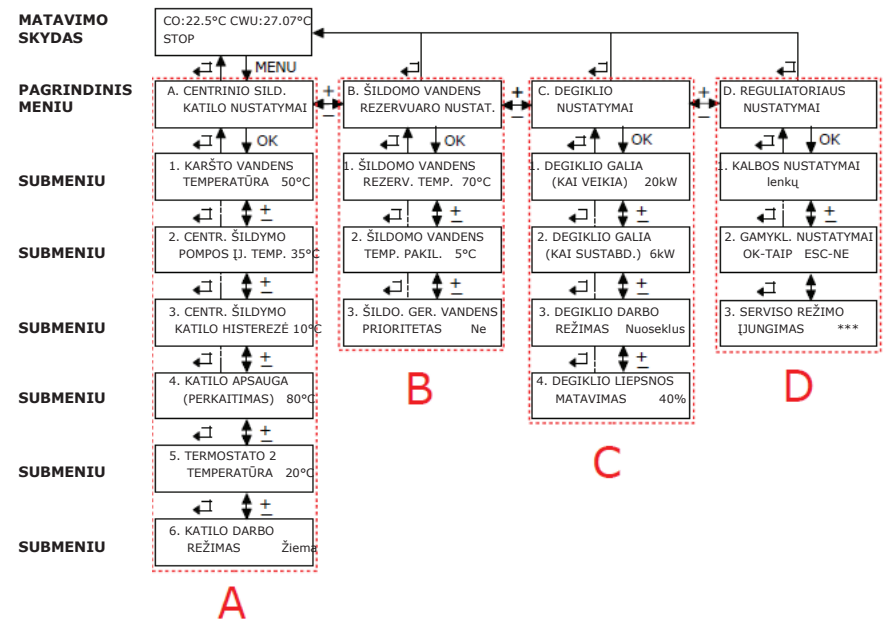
MATAVIMO SKYDAS

CO:22.5°C CWU:27.07°C
STOP

MENU

PAGRINDINIS MENIU

A. CENTRINIO ŠILD. KATILO NUSTATYMAI

OK

+ −

B. ŠILDOMO VANDENS REZERVUARO NUSTAT.

OK

+ −

C. DEGIKLIO NUSTATYMAI

OK

+ −

D. REGULIATORIAUS NUSTATYMAI

OK

SUBMENIU

1. KARŠTO VANDENS TEMPERATŪRA 50°C

±

1. ŠILDOMO VANDENS REZERV. TEMP. 70°C

±

1. DEGIKLIO GALIA (KAI VEIKIA) 20kW

±

1. KALBOS NUSTATYMAI lenkų

±

SUBMENIU

2. CENTR. ŠILDYMO POMPOS Į. TEMP. 35°C

±

2. ŠILDOMO VANDENS TEMP. PAKIL. 5°C

±

2. DEGIKLIO GALIA (KAI SUSTABD.) 6kW

±

2. GAMYKL. NUSTATYMAI OK-TAIP ESC-NE

SUBMENIU

3. CENTR. ŠILDYMO KATILO HISTEREZĖ 10°C

±

3. ŠILDO. GER. VANDENS PRIORITETAS Ne

3. DEGIKLIO DARBO REŽIMAS Nuoseklus

±

3. SERVISO REŽIMO ĮJUNGIMAS ***

SUBMENIU

4. KATILO APSAUGA (PERKAITIMAS) 80°C

±

B

4. DEGIKLIO LIEPSNOS MATAVIMAS 40%

D

SUBMENIU

5. TERMOSTATO 2 TEMPERATŪRA 20°C

±

C

SUBMENIU

6. KATILO DARBO REŽIMAS Žiema

A